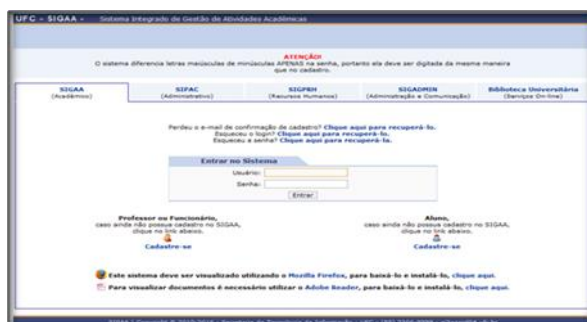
UFC - SIGAA - Sistema Integrado de Gestão de Atividades Acadêmicas

ATENÇÃO!
O sistema diferencia letras maiúsculas de minúsculas APENAS na senha, portanto ela deve ser digitada da mesma maneira que no cadastro.

SIGAA
(Acadêmico)

SIPAC
(Administrativo)

SIGRH
(Recursos Humanos)

SIGADMIN
(Administração e Comunicação)

Biblioteca Universitária
(Serviços On-line)

Perdeu o e-mail de confirmação de cadastro? Clique aqui para recuperá-lo.
Esqueceu o login? Clique aqui para recuperá-lo.
Esqueceu a senha? Clique aqui para recuperá-la.

Entrar no Sistema
Usuário:
Senha:
Entrar

Professor ou Funcionário,
caso ainda não possua cadastro no SIGAA, clique no link abaixo.
Cadastre-se

Aluno,
caso ainda não possua cadastro no SIGAA, clique no link abaixo.
Cadastre-se

Este sistema deve ser visualizado utilizando o Mozilla Firefox, para baixá-lo e instalá-lo, clique aqui.

Para visualizar documentos é necessário utilizar o Adobe Reader, para baixá-lo e instalá-lo, clique aqui.

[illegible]